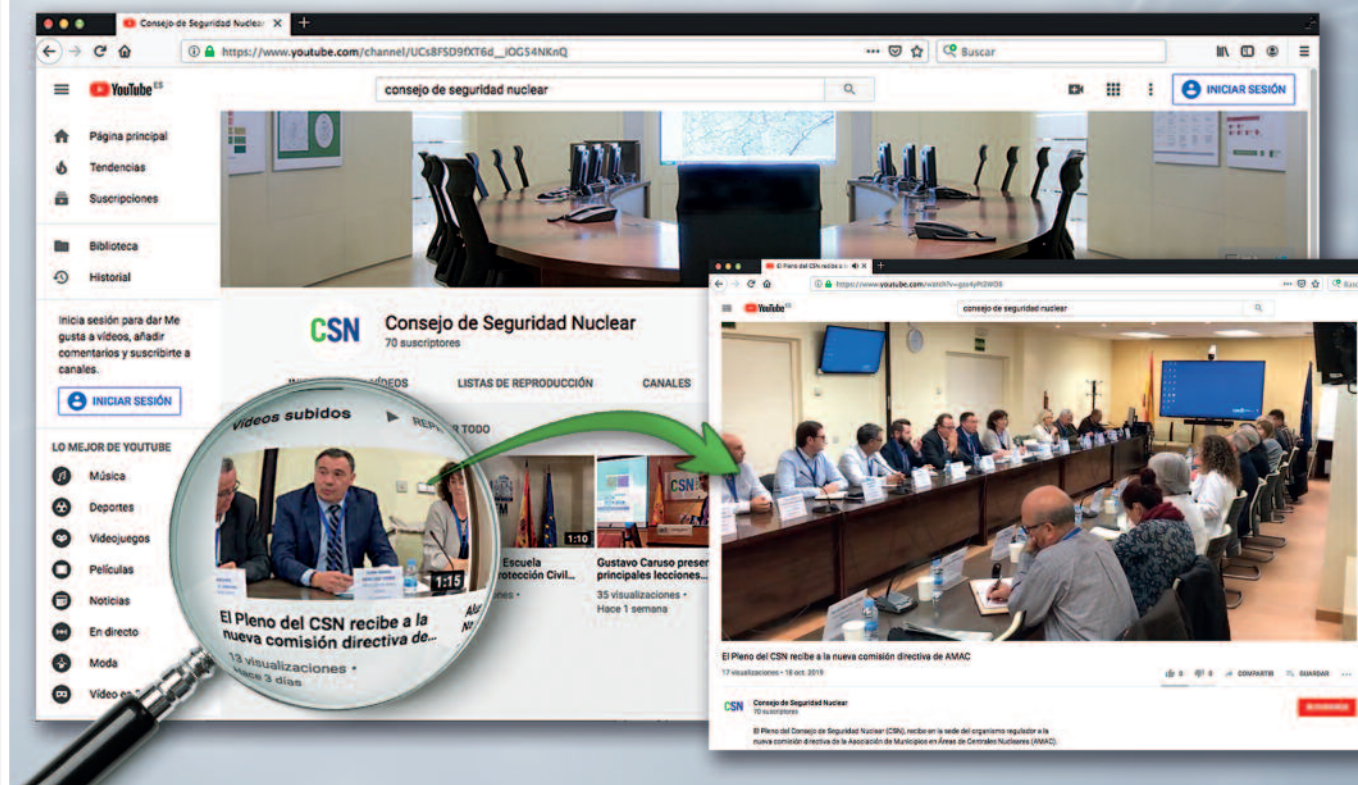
Consejo de Seguridad Nuclear ×

https://www.youtube.com/channel/UCsBFSD9fXT6d_iOGS4NKnQ

Buscar

YouTube ES

consejo de seguridad nuclear

INICIAR SESIÓN

Página principal
Tendencias
Suscripciones
Biblioteca
Historial

Inicia sesión para dar Me gusta a vídeos, añadir comentarios y suscribirte a canales.

INICIAR SESIÓN

LO MEJOR DE YOUTUBE
Música
Deportes
Videojuegos
Películas
Noticias
En directo
Moda
Vídeo en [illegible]

CSN Consejo de Seguridad Nuclear
70 suscriptores

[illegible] VÍDEOS LISTAS DE REPRODUCCIÓN CANALES

Vídeos subidos ▶ REPRODUCIR TODO

1:15
El Pleno del CSN recibe a la nueva comisión directiva de...
13 visualizaciones •
Hace 3 días

1:10
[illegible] Escuela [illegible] Protección Civil...

Gustavo Caruso presen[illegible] principales lecciones...
35 visualizaciones •
Hace 1 semana

El Pleno del CSN recibe a la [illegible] ×

https://www.youtube.com/watch?v=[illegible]

YouTube ES

consejo de seguridad nuclear

El Pleno del CSN recibe a la nueva comisión directiva de AMAC

17 visualizaciones • 18 oct. 2019

COMPARTIR GUARDAR

CSN Consejo de Seguridad Nuclear
70 suscriptores

SUSCRIBIRSE

El Pleno del Consejo de Seguridad Nuclear (CSN), recibe en la sede del organismo regulador a la nueva comisión directiva de la Asociación de Municipios en Áreas de Centrales Nucleares (AMAC).